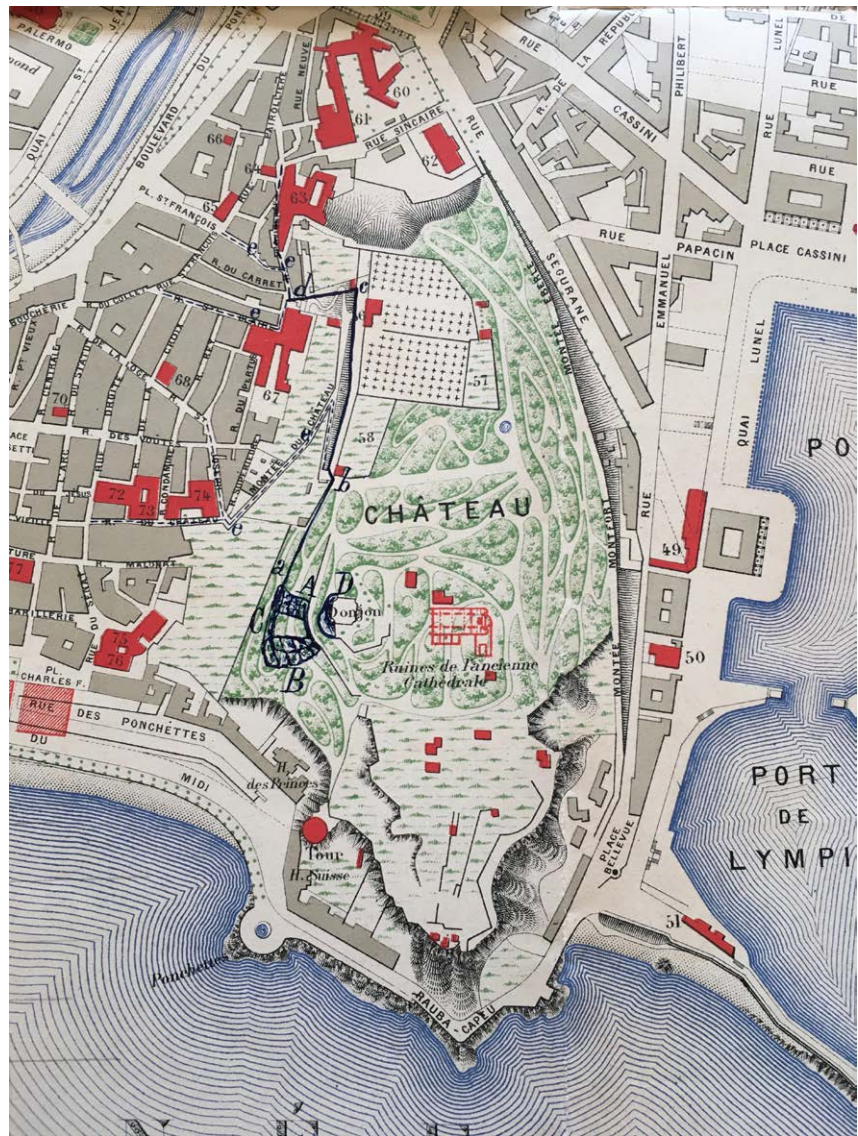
PALERMO
QUAI
BOULEVARD DU PONT
PAROLLIERE
RUE NEUVE
60
61
RUE SINCAIRE
62
RUE
R. DE LA RÉPUBLIQUE
CASSINI
PHILIBERT
LUNEL
RUE
RUE
RUE
RUE
PAPACIN
PLACE CASSINI
66
64
65
63
PL. ST FRANÇOIS
R. DU CARRET
d
c
e
BOUCHERIE
R. DU COLLET
R. PT VIEUX
DROITE
R. DE LA LOGE
68
67
57
SEGURANE
MONTÉE
EMMANUEL
LUNEL
QUAI
RUE
70
DES VOUTES
R. DU CHÂTEAU
58
PO
72
73
74
b
CHÂTEAU
MONTFORT
49
a
A
D
C
Donjon
B
75
76
Ruines de l'ancienne Cathédrale
50
PL. CHARLES F.
RUE
DES PONCHETTES
DU
MIDI
H. des Peintres
PORT
DE
LYMPI
Tour
H. Suisse
MONTÉE
PLACE BELLEVUE
51
Ponchettes
RAUBA-CAPEU